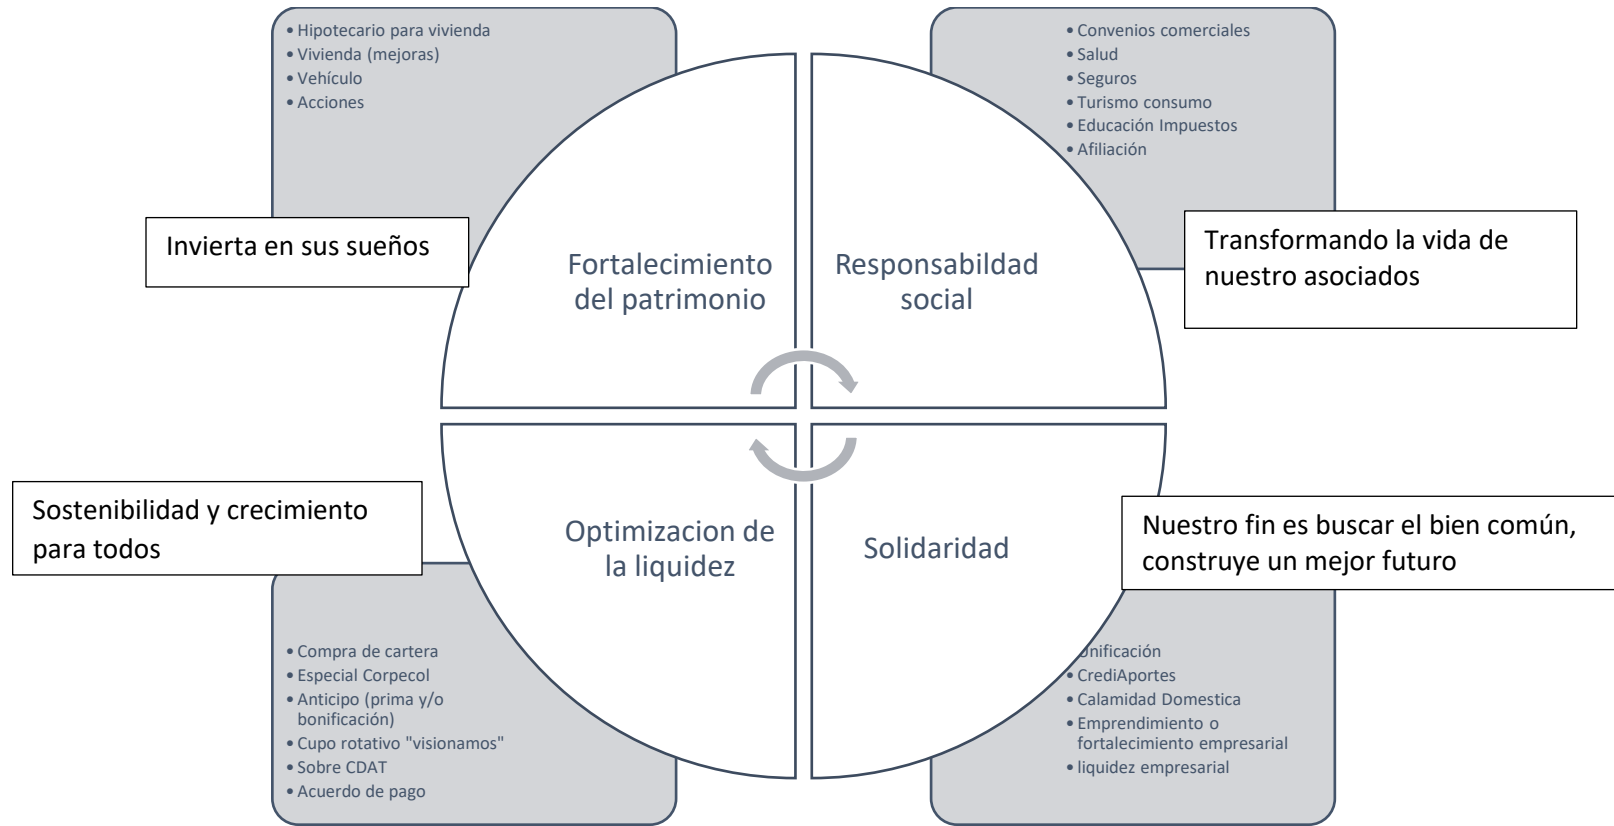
• Hipotecario para vivienda
• Vivienda (mejoras)
• Vehículo
• Acciones

• Convenios comerciales
• Salud
• Seguros
• Turismo consumo
• Educación Impuestos
• Afiliación

Invierta en sus sueños

Fortalecimiento del patrimonio

Responsabildad social

Transformando la vida de nuestro asociados

Sostenibilidad y crecimiento para todos

Optimizacion de la liquidez

Solidaridad

Nuestro fin es buscar el bien común, construye un mejor futuro

• Compra de cartera
• Especial Corpecol
• Anticipo (prima y/o bonificación)
• Cupo rotativo "visionamos"
• Sobre CDAT
• Acuerdo de pago

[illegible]nificación
• CrediAportes
• Calamidad Domestica
• Emprendimiento o fortalecimiento empresarial
• liquidez empresarial